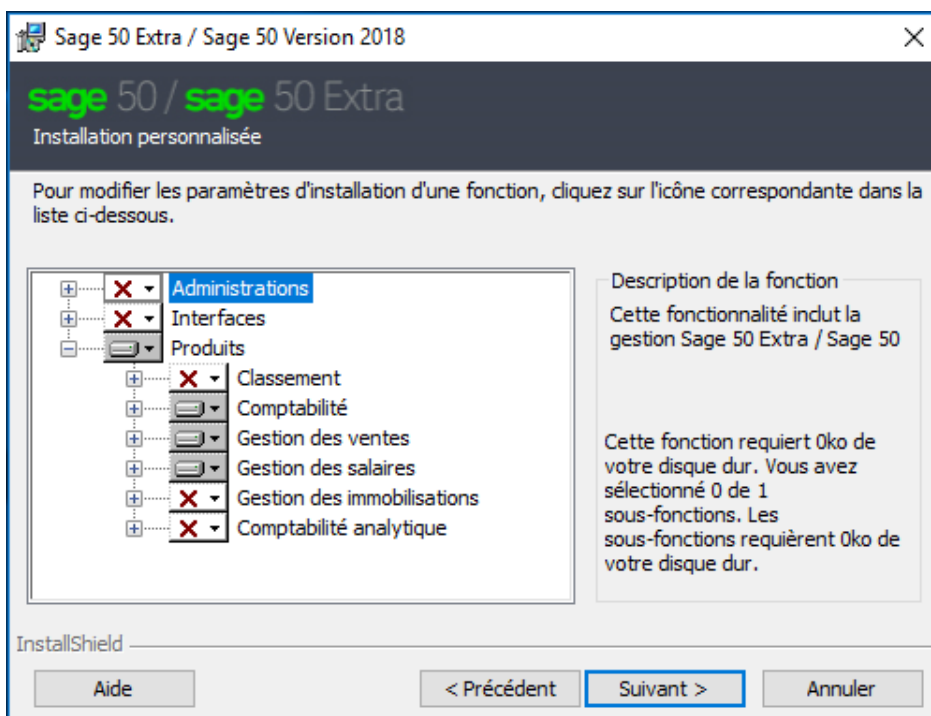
Sage 50 Extra / Sage 50 Version 2018

sage 50 / sage 50 Extra
Installation personnalisée

Pour modifier les paramètres d'installation d'une fonction, cliquez sur l'icône correspondante dans la liste ci-dessous.

Administrations
Interfaces
Produits
Classement
Comptabilité
Gestion des ventes
Gestion des salaires
Gestion des immobilisations
Comptabilité analytique

Description de la fonction
Cette fonctionnalité inclut la gestion Sage 50 Extra / Sage 50

Cette fonction requiert 0ko de votre disque dur. Vous avez sélectionné 0 de 1 sous-fonctions. Les sous-fonctions requièrent 0ko de votre disque dur.

InstallShield

Aide
< Précédent
Suivant >
Annuler